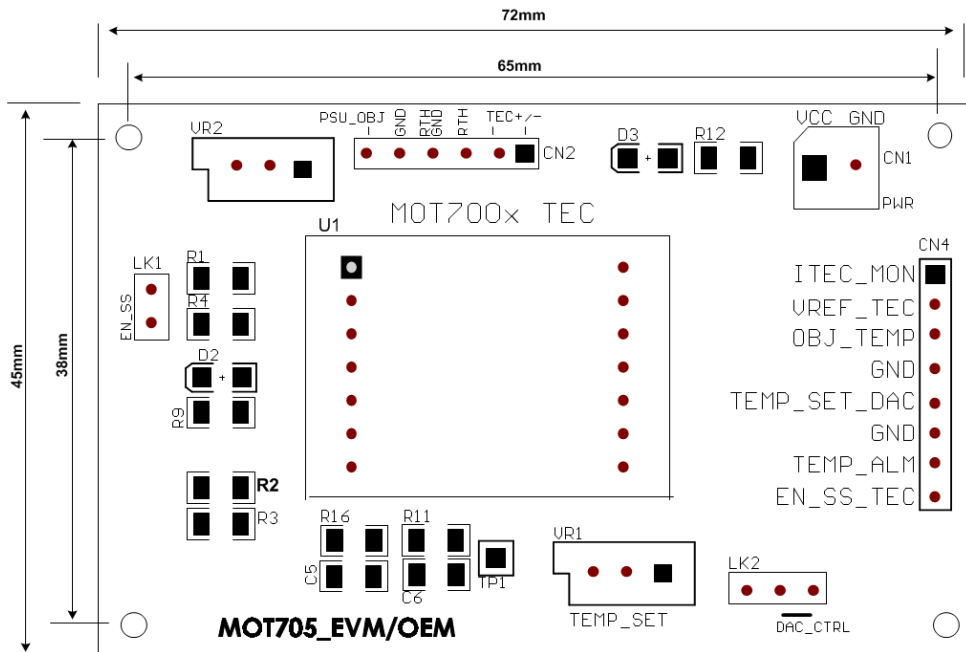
72mm
65mm
45mm
38mm
VR2
PSU_OBJ
–
GND
RTH GND
RTH
TEC+/–
–
CN2
D3
+
R12
VCC GND
CN1
PWR
MOT700x TEC
U1
CN4
ITEC_MON
VREF_TEC
OBJ_TEMP
GND
TEMP_SET_DAC
GND
TEMP_ALM
EN_SS_TEC
LK1
EN_SS
R1
R4
D2
+
R9
R2
R3
R16
R11
C5
C6
TP1
VR1
TEMP_SET
LK2
DAC_CTRL
MOT705_EVM/OEM